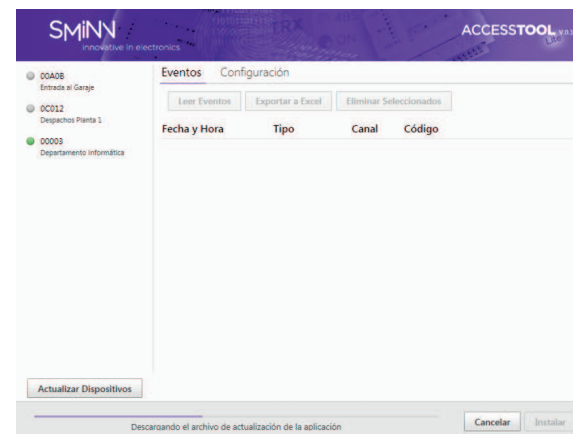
SMiNN
innovative in electronics

ACCESSTOOL v0.1

00A0B
Entrada al Garaje

0C012
Despachos Planta 1

00003
Departamento Informática

Eventos Configuración

Leer Eventos Exportar a Excel Eliminar Seleccionados

| Fecha y Hora | Tipo | Canal | Código |
|---|---|---|---|

Actualizar Dispositivos

Descargando el archivo de actualización de la aplicación

Cancelar Instalar